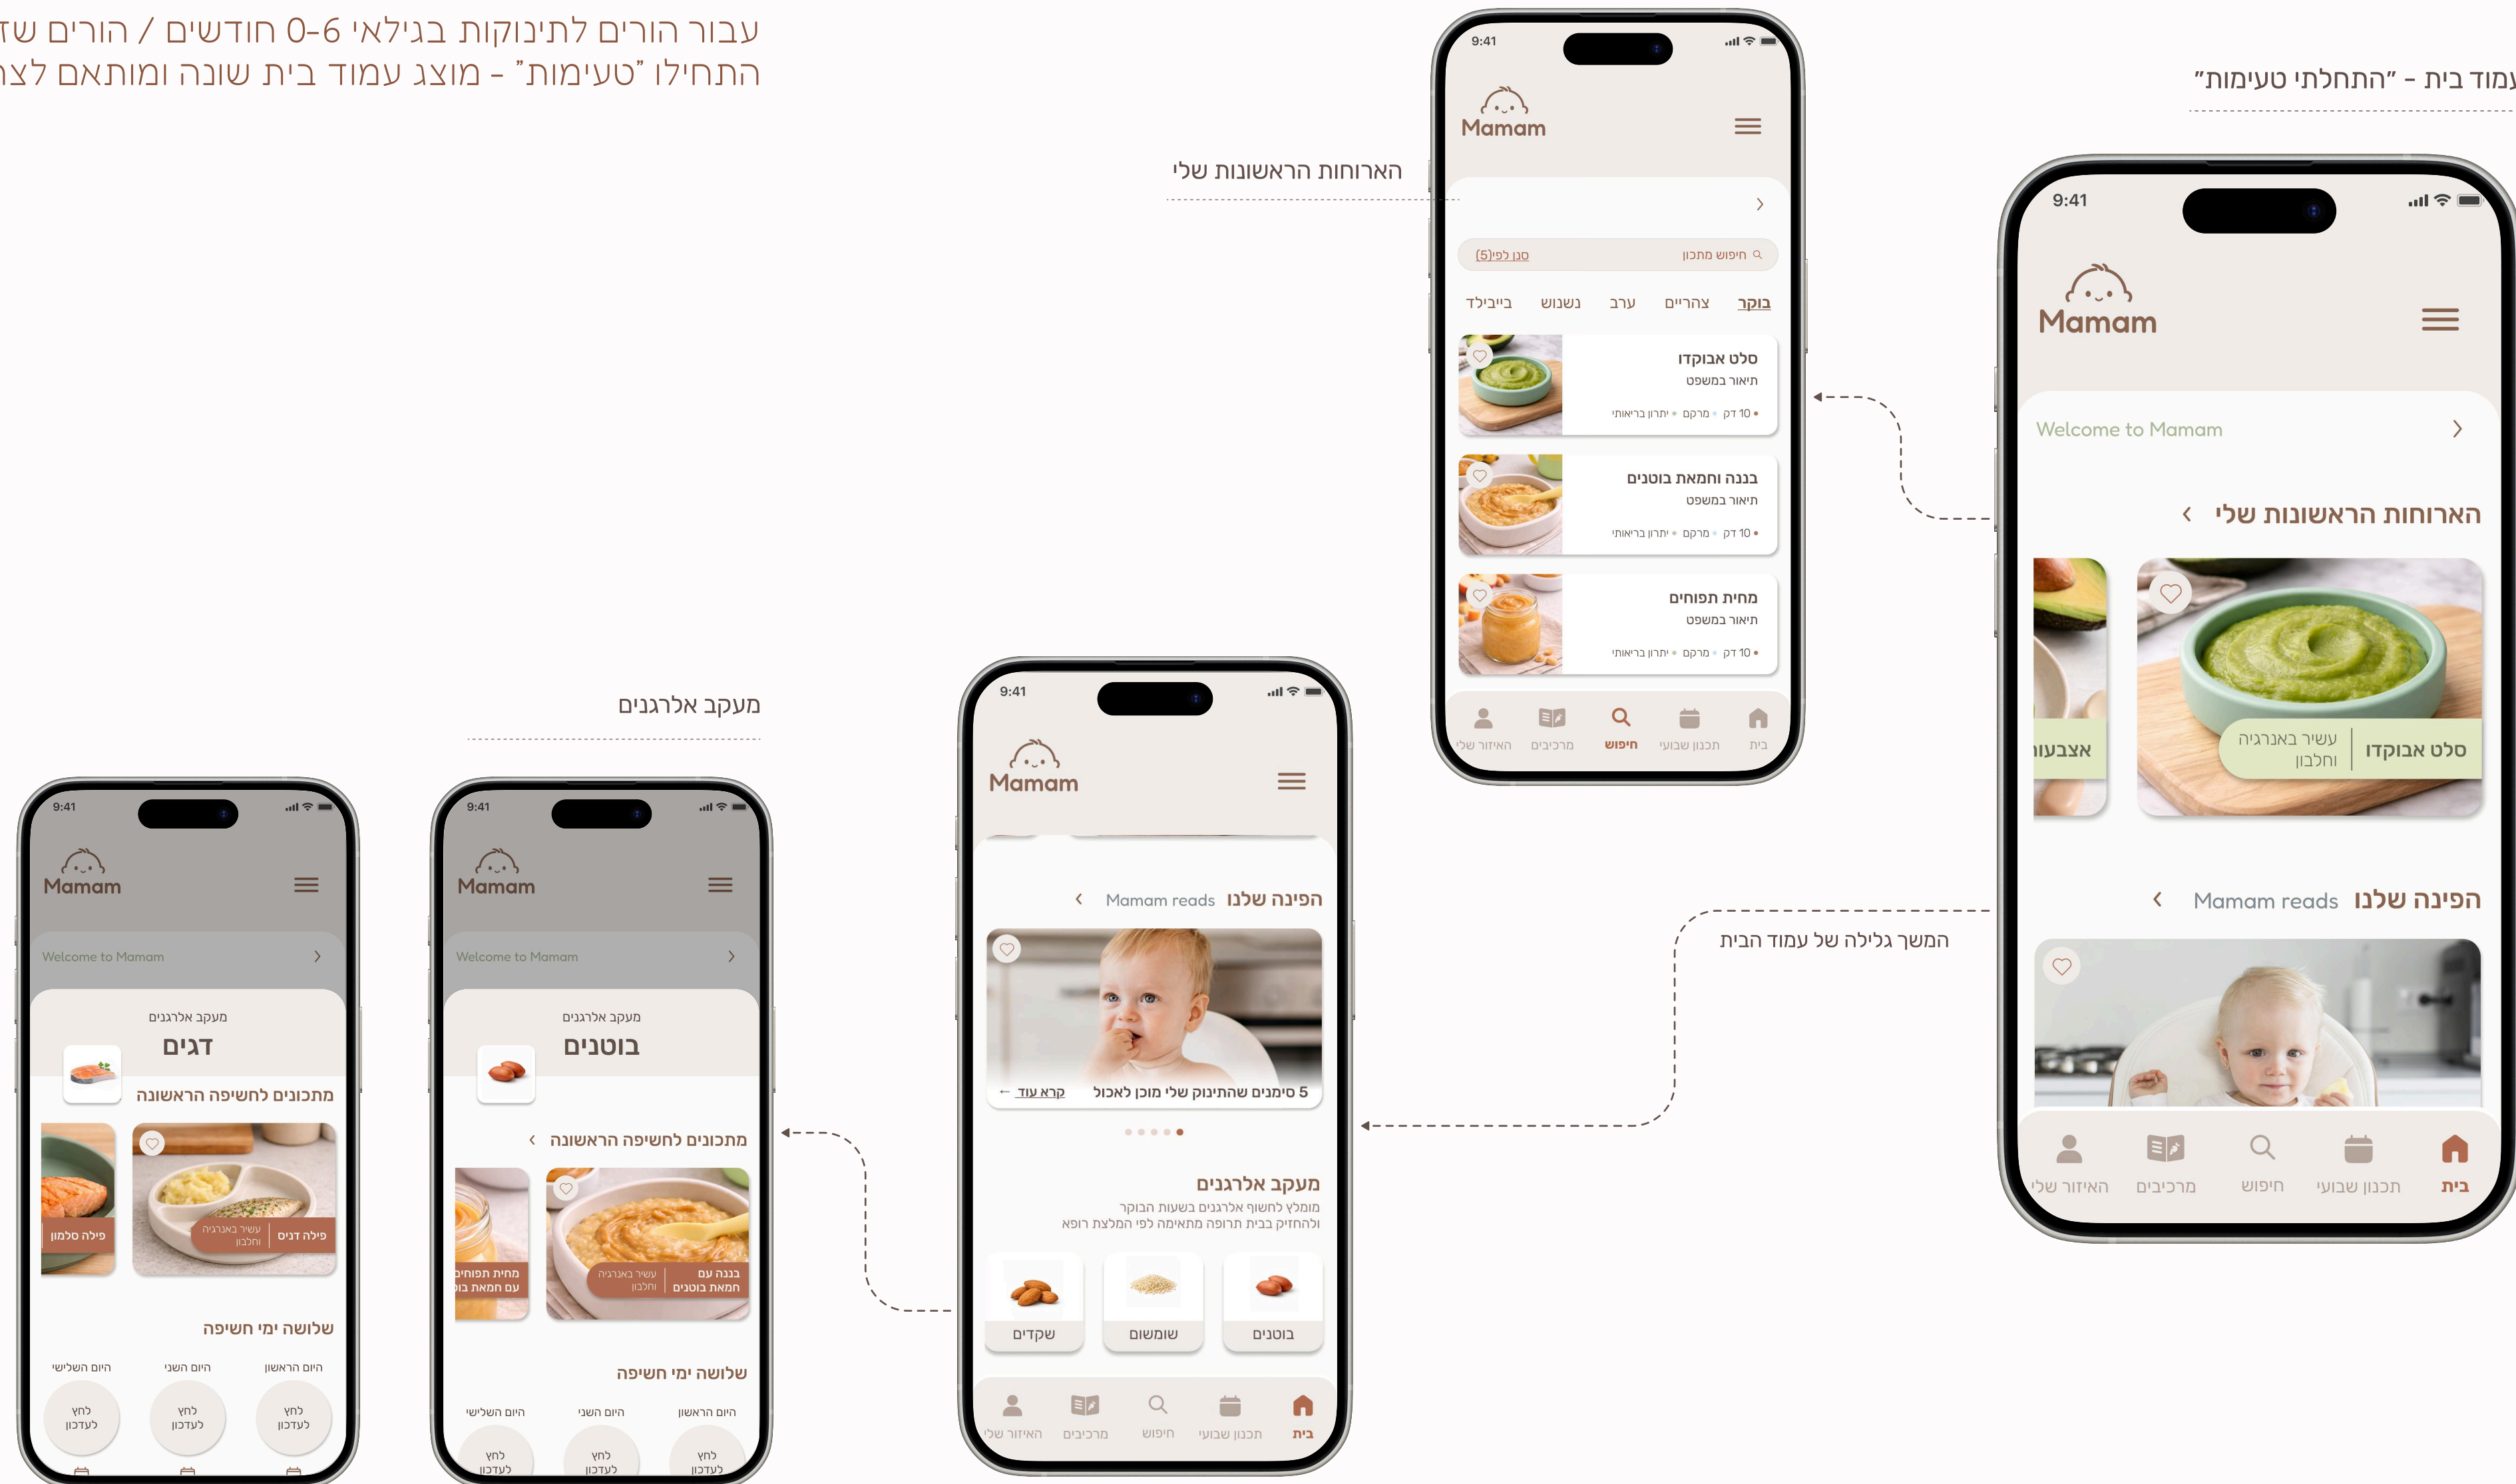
עבור הורים לתינוקות בגילאי 0-6 חודשים / הורים ש
התחילו "טעימות" - מוצג עמוד בית שונה ומותאם לצ

עמוד בית - "התחלתי טעימות"

9:41
Mamam
Welcome to Mamam
הארוחות הראשונות שלי
סלט אבוקדו
עשיר באנרגיה וחלבון
אצבעוני
הפינה שלנו Mamam reads
בית
תכנון שבועי
חיפוש
מרכיבים
האיזור שלי

הארוחות הראשונות שלי

9:41
Mamam
חיפוש מתכון
סנן לפי(5)
בוקר
צהריים
ערב
נשנוש
בייביל
סלט אבוקדו
תיאור במשפט
• 10 דק • מרקם • יתרון בריאותי
בננה וחמאת בוטנים
תיאור במשפט
• 10 דק • מרקם • יתרון בריאותי
מחית תפוחים
תיאור במשפט
• 10 דק • מרקם • יתרון בריאותי
בית
תכנון שבועי
חיפוש
מרכיבים
האיזור שלי

המשך גלילה של עמוד הבית

9:41
Mamam
הפינה שלנו Mamam reads
5 סימנים שהתינוק שלי מוכן לאכול
קרא עוד ←
מעקב אלרגנים
מומלץ לחשוף אלרגנים בשעות הבוקר ולהחזיק בבית תרופה מתאימה לפי המלצת רופא
בוטנים
שומשום
שקדים
בית
תכנון שבועי
חיפוש
מרכיבים
האיזור שלי

מעקב אלרגנים

9:41
Mamam
Welcome to Mamam
מעקב אלרגנים
בוטנים
מתכונים לחשיפה הראשונה
בננה עם חמאת בוטנים
עשיר באנרגיה וחלבון
מחית תפוחים עם חמאת בוט
שלושת ימי חשיפה
היום הראשון
היום השני
היום השלישי
לחץ לעדכון
לחץ לעדכון
לחץ לעדכון

9:41
Mamam
Welcome to Mamam
מעקב אלרגנים
דגים
מתכונים לחשיפה הראשונה
פילה דג
עשיר באנרגיה וחלבון
פילה סלמון
שלושת ימי חשיפה
היום הראשון
היום השני
היום השלישי
לחץ לעדכון
לחץ לעדכון
לחץ לעדכון